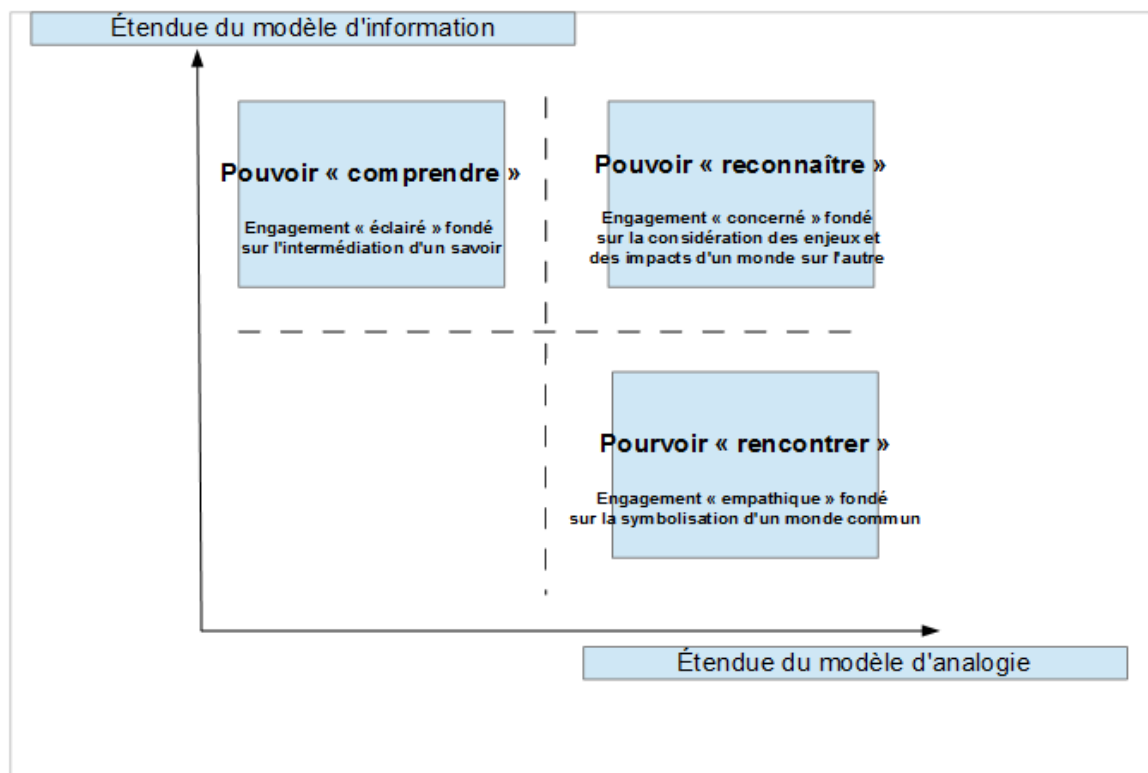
Étendue du modèle d'information

Pouvoir « comprendre »

Engagement « éclairé » fondé sur l'intermédiation d'un savoir

Pouvoir « reconnaître »

Engagement « concerné » fondé sur la considération des enjeux et des impacts d'un monde sur l'autre

Pourvoir « rencontrer »

Engagement « empathique » fondé sur la symbolisation d'un monde commun

Étendue du modèle d'analogie